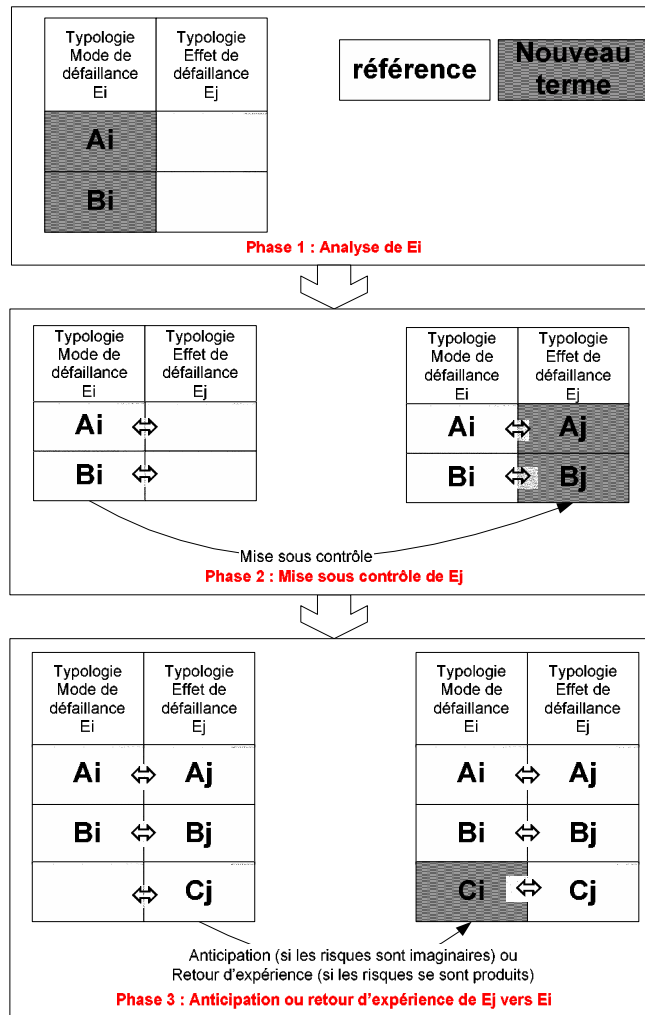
| Typologie Mode de défaillance Ei | Typologie Effet de défaillance Ej |
|---|---|
| Ai | |
| Bi | |

référence

Nouveau terme

Phase 1 : Analyse de Ei

| Typologie Mode de défaillance Ei | Typologie Effet de défaillance Ej |
|---|---|
| Ai ⇔ | |
| Bi ⇔ | |

| Typologie Mode de défaillance Ei | Typologie Effet de défaillance Ej |
|---|---|
| Ai ⇔ | Aj |
| Bi ⇔ | Bj |

Mise sous contrôle

Phase 2 : Mise sous contrôle de Ej

| Typologie Mode de défaillance Ei | Typologie Effet de défaillance Ej |
|---|---|
| Ai ⇔ | Aj |
| Bi ⇔ | Bj |
| ⇔ | Cj |

| Typologie Mode de défaillance Ei | Typologie Effet de défaillance Ej |
|---|---|
| Ai ⇔ | Aj |
| Bi ⇔ | Bj |
| Ci ⇔ | Cj |

Anticipation (si les risques sont imaginaires) ou Retour d'expérience (si les risques se sont produits)

Phase 3 : Anticipation ou retour d'expérience de Ej vers Ei